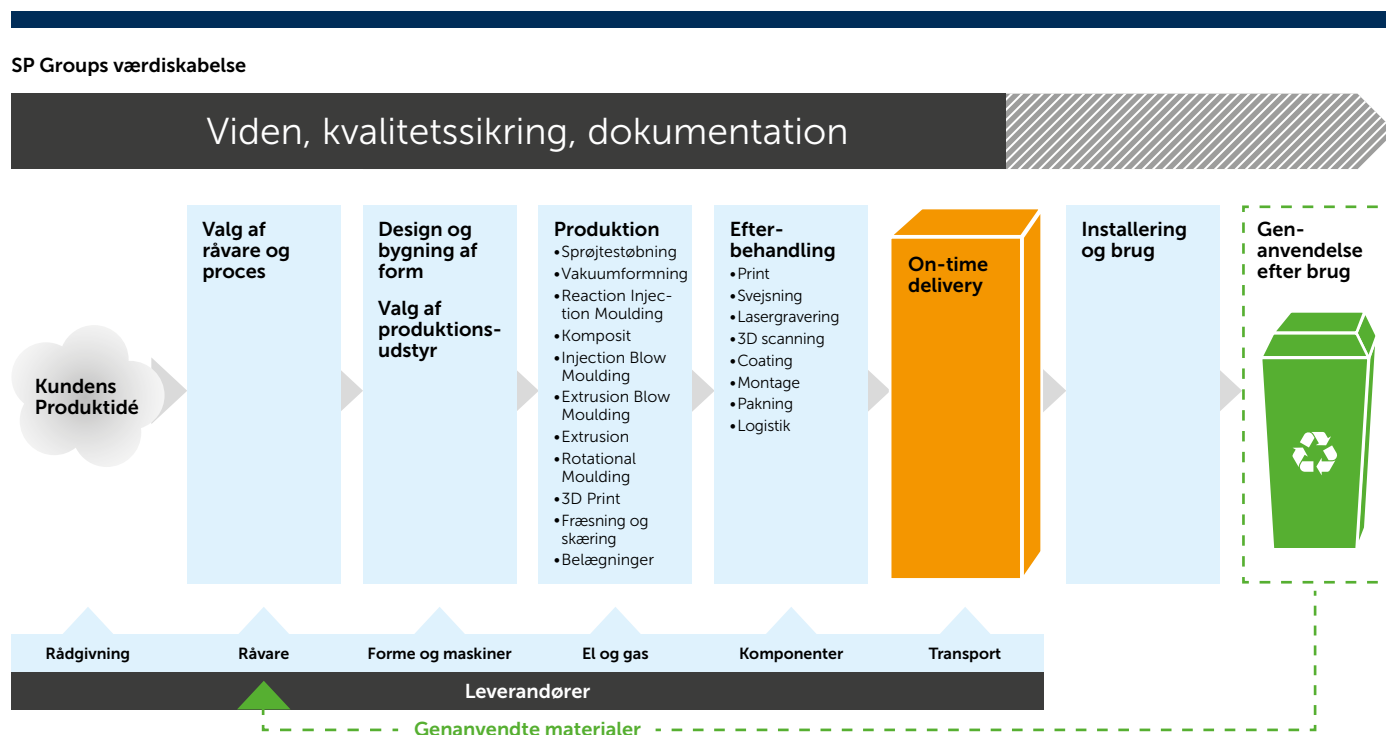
SP Groups værdiskabelse

Viden, kvalitetssikring, dokumentation

Kundens Produktidé

Valg af råvare og proces

Design og bygning af form

Valg af produktionsudstyr

Produktion
• Sprøjtestøbning
• Vakuumformning
• Reaction Injection Moulding
• Komposit
• Injection Blow Moulding
• Extrusion Blow Moulding
• Extrusion
• Rotational Moulding
• 3D Print
• Fræsning og skæring
• Belægninger

Efterbehandling
• Print
• Svejsning
• Lasergravering
• 3D scanning
• Coating
• Montage
• Pakning
• Logistik

On-time delivery

Installering og brug

Genanvendelse efter brug

Rådgivning

Råvare

Forme og maskiner

El og gas

Komponenter

Transport

Leverandører

Genanvendte materialer